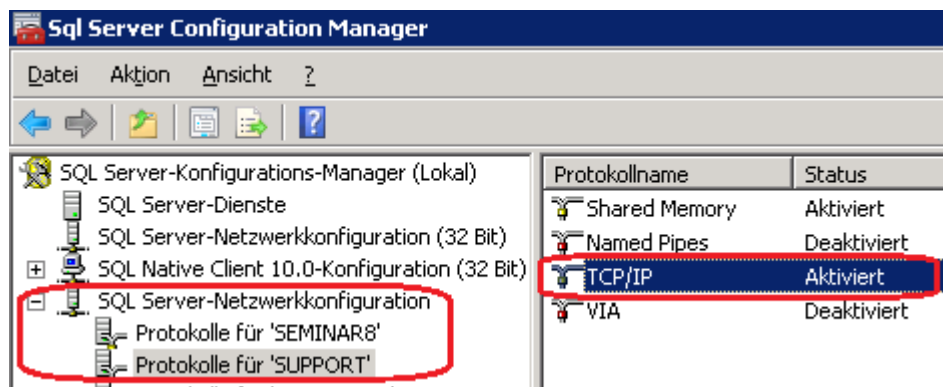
Sql Server Configuration Manager

Datei Aktion Ansicht ?

SQL Server-Konfigurations-Manager (Lokal)
SQL Server-Dienste
SQL Server-Netzwerkkonfiguration (32 Bit)
SQL Native Client 10.0-Konfiguration (32 Bit)
SQL Server-Netzwerkkonfiguration
Protokolle für 'SEMINAR8'
Protokolle für 'SUPPORT'

| Protokollname | Status |
|---|---|
| Shared Memory | Aktiviert |
| Named Pipes | Deaktiviert |
| TCP/IP | Aktiviert |
| VIA | Deaktiviert |